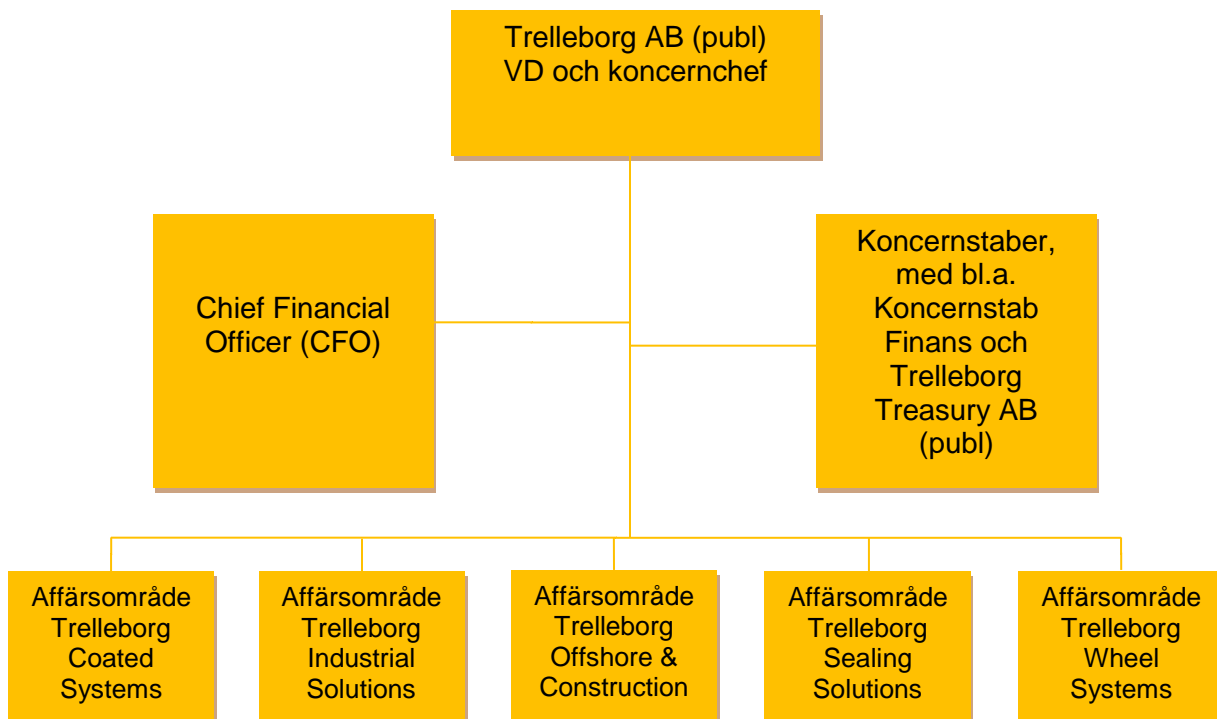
Trelleborg AB (publ)
VD och koncernchef

Chief Financial Officer (CFO)

Koncernstaber, med bl.a. Koncernstab Finans och Trelleborg Treasury AB (publ)

Affärsområde Trelleborg Coated Systems

Affärsområde Trelleborg Industrial Solutions

Affärsområde Trelleborg Offshore & Construction

Affärsområde Trelleborg Sealing Solutions

Affärsområde Trelleborg Wheel Systems